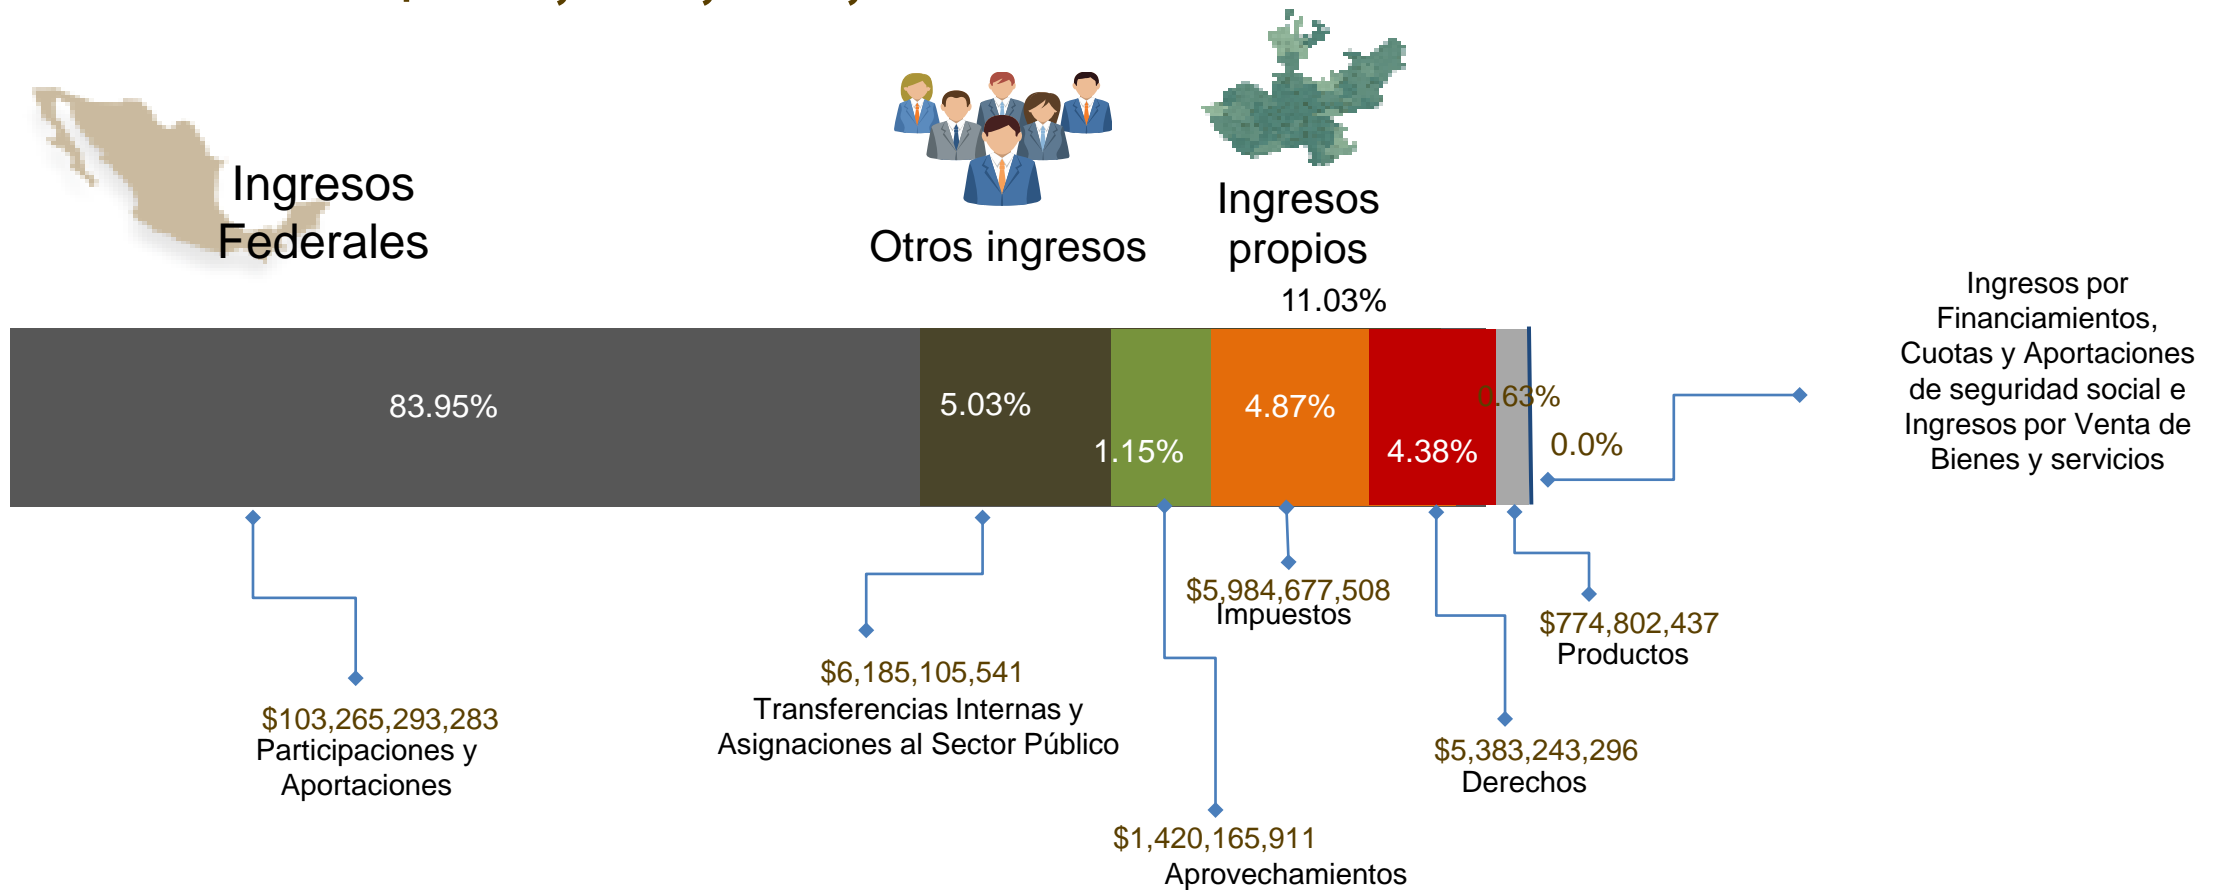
Ingresos Federales

Otros ingresos

Ingresos propios

11.03%

Ingresos por Financiamientos, Cuotas y Aportaciones de seguridad social e Ingresos por Venta de Bienes y servicios

83.95%

5.03%

1.15%

4.87%

4.38%

0.63%

0.0%

$103,265,293,283
Participaciones y Aportaciones

$6,185,105,541
Transferencias Internas y Asignaciones al Sector Público

$1,420,165,911
Aprovechamientos

$5,984,677,508
Impuestos

$5,383,243,296
Derechos

$774,802,437
Productos